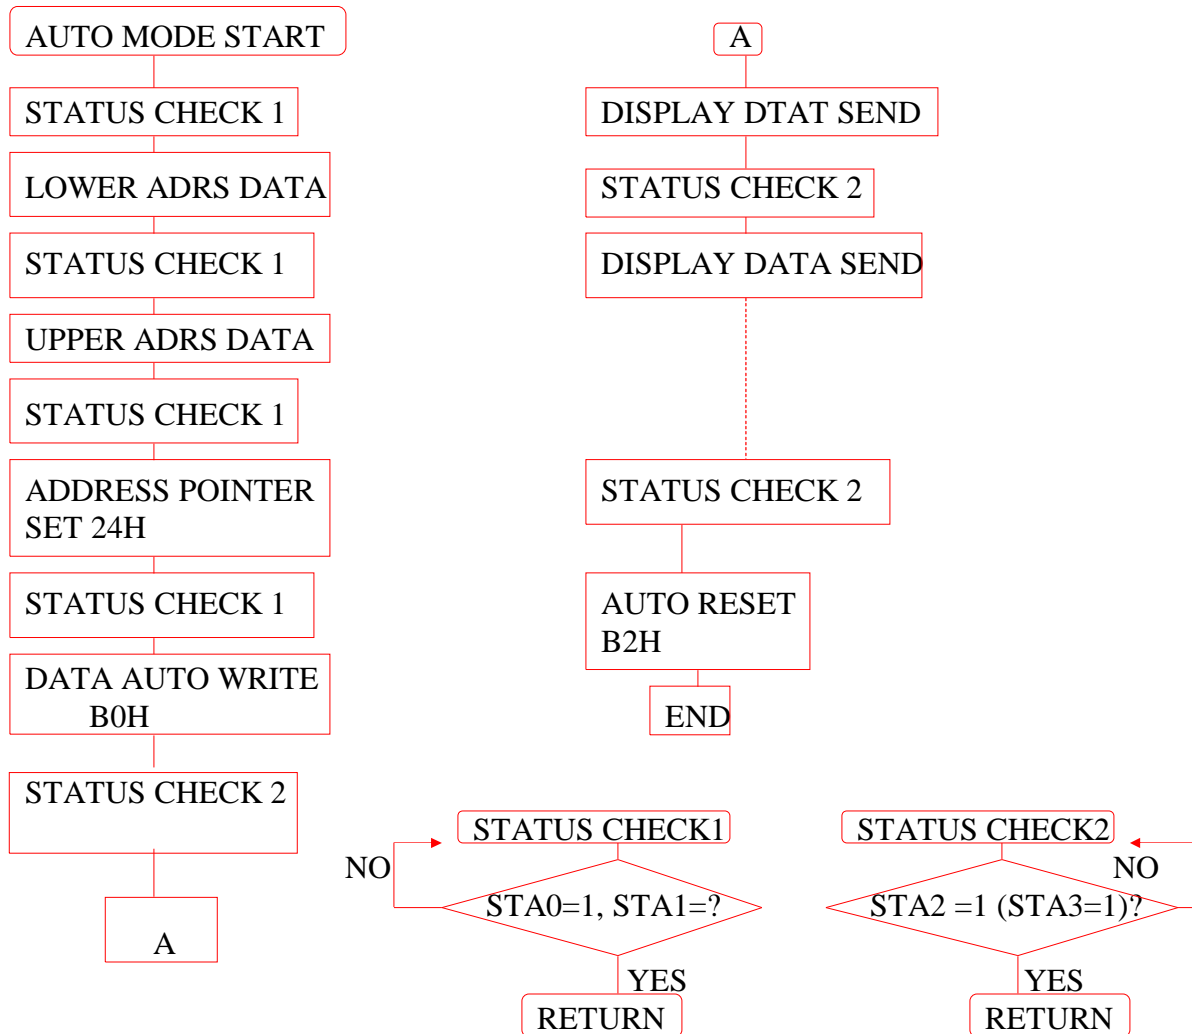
AUTO MODE START

STATUS CHECK 1

LOWER ADRS DATA

STATUS CHECK 1

UPPER ADRS DATA

STATUS CHECK 1

ADDRESS POINTER SET 24H

STATUS CHECK 1

DATA AUTO WRITE B0H

STATUS CHECK 2

A

A

DISPLAY DTAT SEND

STATUS CHECK 2

DISPLAY DATA SEND

STATUS CHECK 2

AUTO RESET B2H

END

STATUS CHECK1

NO

STA0=1, STA1=?

YES

RETURN

STATUS CHECK2

NO

STA2 =1 (STA3=1)?

YES

RETURN